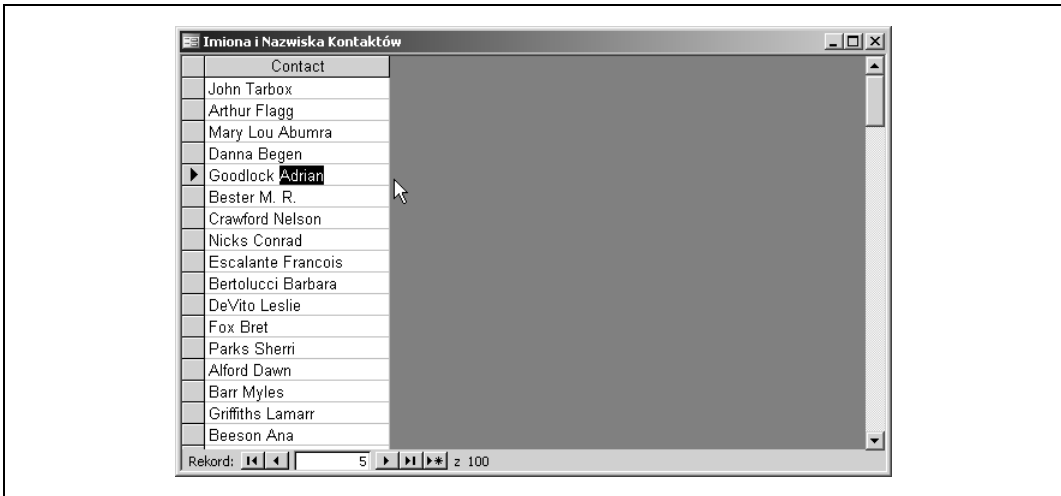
Imiona i Nazwiska Kontaktów

| Contact |
|---|
| John Tarbox |
| Arthur Flagg |
| Mary Lou Abumra |
| Danna Begen |
| Goodlock Adrian |
| Bester M. R. |
| Crawford Nelson |
| Nicks Conrad |
| Escalante Francois |
| Bertolucci Barbara |
| DeVito Leslie |
| Fox Bret |
| Parks Sherri |
| Alford Dawn |
| Barr Myles |
| Griffiths Lamarr |
| Beeson Ana |

Rekord: 5 z 100